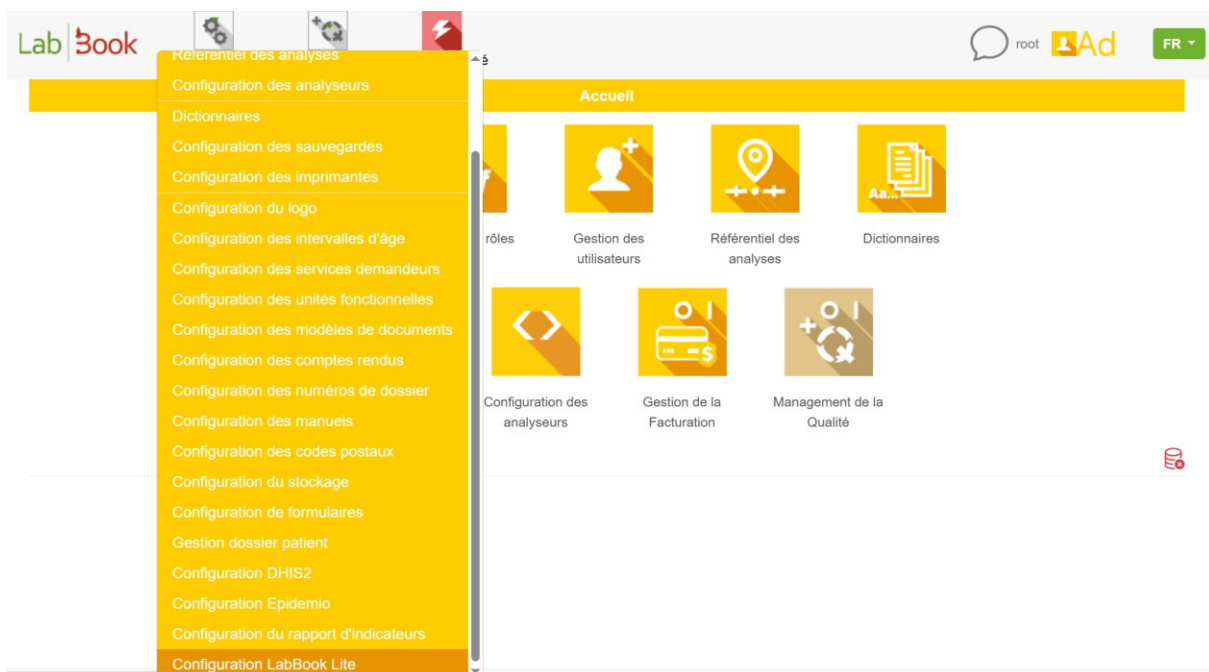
Lab Book

root Ad FR

Référentiel des analyses
Configuration des analyseurs
Dictionnaires
Configuration des sauvegardes
Configuration des imprimantes
Configuration du logo
Configuration des intervalles d'âge
Configuration des services demandeurs
Configuration des unités fonctionnelles
Configuration des modèles de documents
Configuration des comptes rendus
Configuration des numéros de dossier
Configuration des manuels
Configuration des codes postaux
Configuration du stockage
Configuration de formulaires
Gestion dossier patient
Configuration DHIS2
Configuration Epidemio
Configuration du rapport d'indicateurs
Configuration LabBook Lite

Accueil

rôles

Gestion des utilisateurs

Référentiel des analyses

Aa...

Dictionnaires

Configuration des analyseurs

Gestion de la Facturation

Management de la Qualité